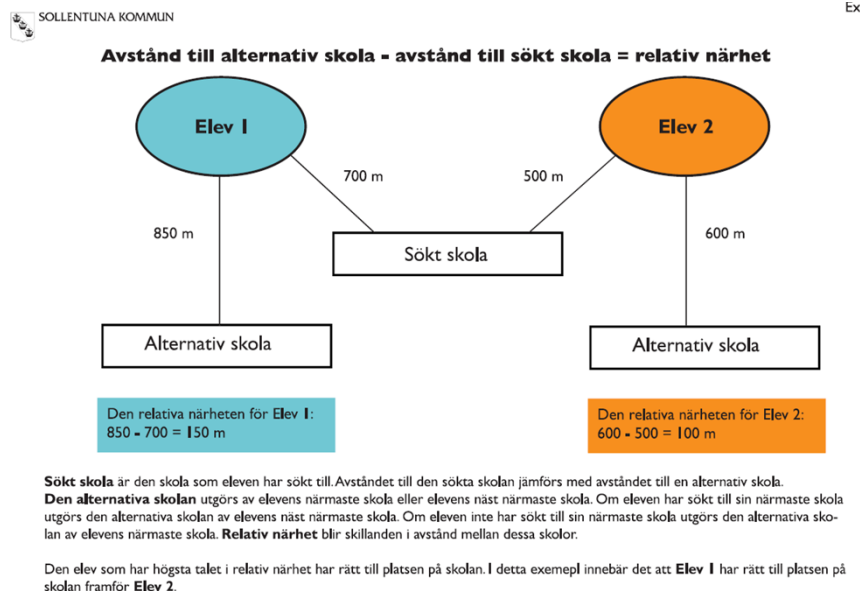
SOLLENTUNA KOMMUN

Ex

Avstånd till alternativ skola - avstånd till sökt skola = relativ närhet

Elev 1

Elev 2

700 m

500 m

850 m

600 m

Sökt skola

Alternativ skola

Alternativ skola

Den relativa närheten för Elev 1:
850 - 700 = 150 m

Den relativa närheten för Elev 2:
600 - 500 = 100 m

**Sökt skola** är den skola som eleven har sökt till. Avståndet till den sökta skolan jämförs med avståndet till en alternativ skola. **Den alternativa skolan** utgörs av elevens närmaste skola eller elevens näst närmaste skola. Om eleven har sökt till sin närmaste skola utgörs den alternativa skolan av elevens näst närmaste skola. Om eleven inte har sökt till sin närmaste skola utgörs den alternativa skolan av elevens närmaste skola. **Relativ närhet** blir skillanden i avstånd mellan dessa skolor.

Den elev som har högsta talet i relativ närhet har rätt till platsen på skolan. I detta exemepl innebär det att **Elev 1** har rätt till platsen på skolan framför **Elev 2**.